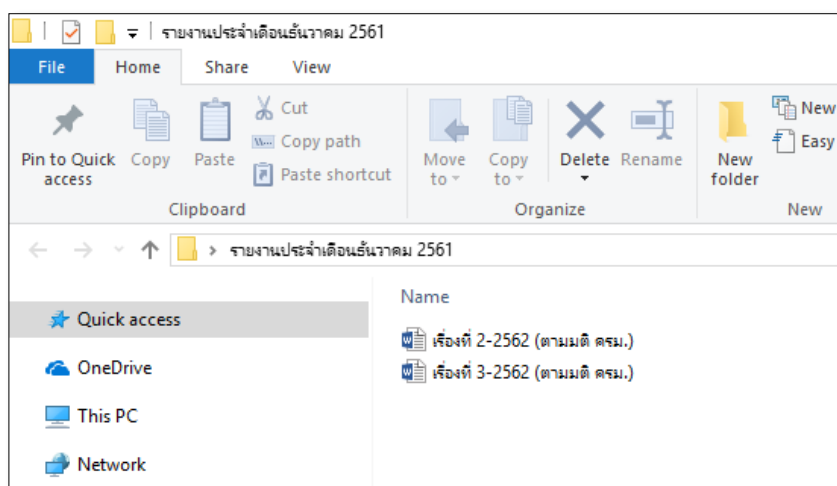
รายงานประจำเดือนธันวาคม 2561

File Home Share View

Pin to Quick access
Copy
Paste
Cut
Copy path
Paste shortcut
Clipboard

Move to
Copy to
Delete
Rename
Organize

New folder
New
Easy
New

รายงานประจำเดือนธันวาคม 2561

Quick access
OneDrive
This PC
Network

Name
เรื่องที่ 2-2562 (ตามมติ ครม.)
เรื่องที่ 3-2562 (ตามมติ ครม.)